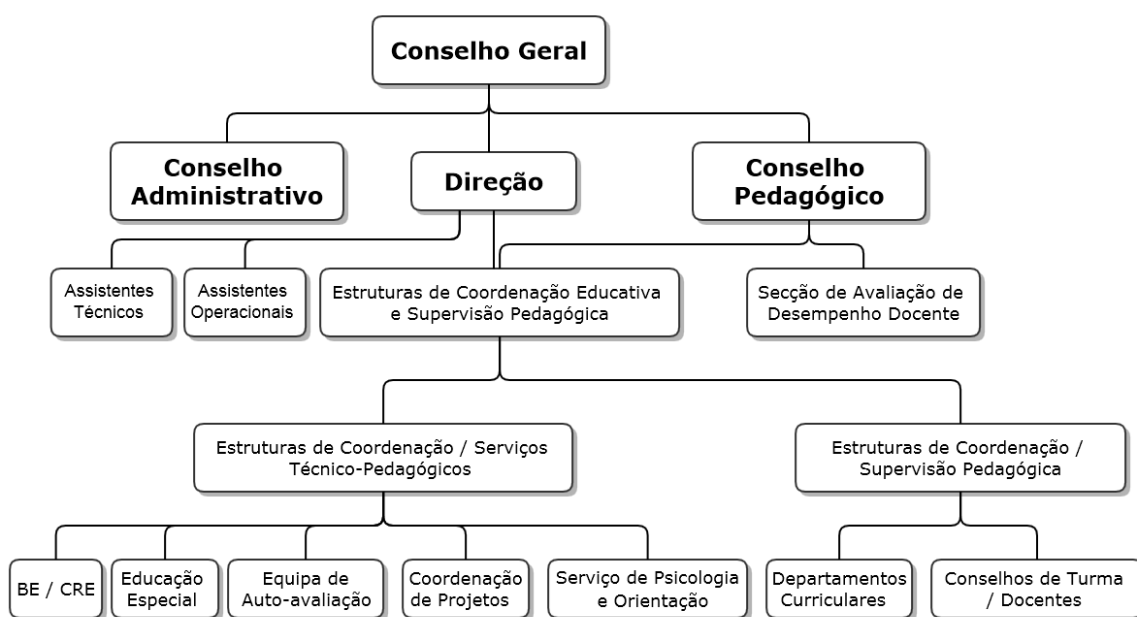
Conselho Geral

Conselho Administrativo

Direção

Conselho Pedagógico

Assistentes Técnicos

Assistentes Operacionais

Estruturas de Coordenação Educativa e Supervisão Pedagógica

Secção de Avaliação de Desempenho Docente

Estruturas de Coordenação / Serviços Técnico-Pedagógicos

Estruturas de Coordenação / Supervisão Pedagógica

BE / CRE

Educação Especial

Equipa de Auto-avaliação

Coordenação de Projetos

Serviço de Psicologia e Orientação

Departamentos Curriculares

Conselhos de Turma / Docentes